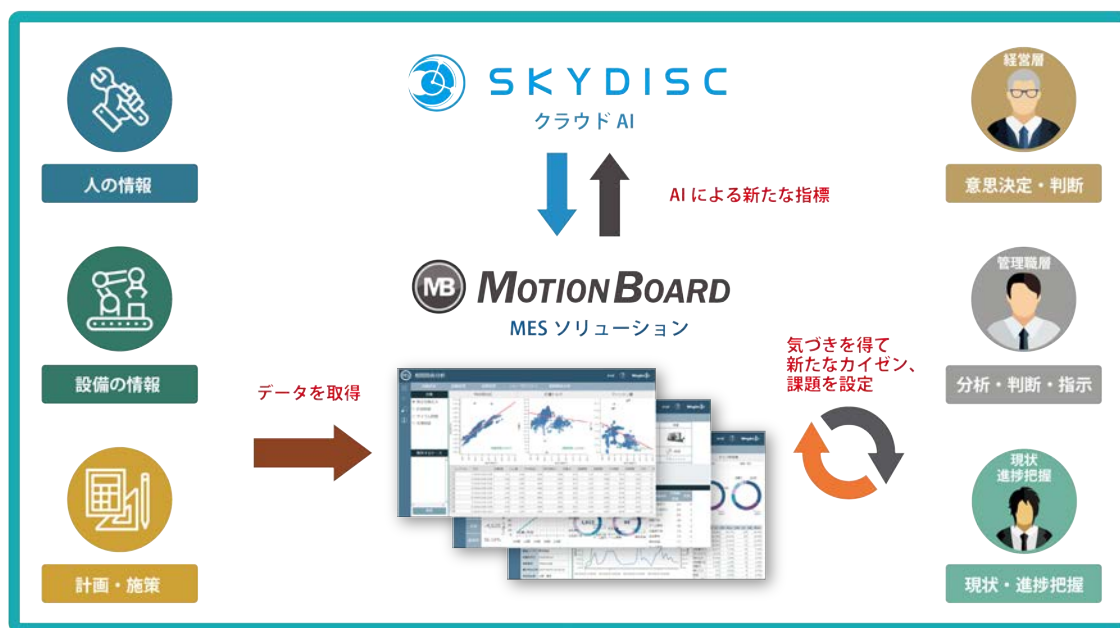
SKYDISC
クラウド AI

AI による新たな指標

MOTION BOARD
MES ソリューション

人の情報

設備の情報

計画・施策

データを取得

気づきを得て
新たなカイゼン、
課題を設定

経営層
意思決定・判断

管理職層
分析・判断・指示

現状
進捗把握
現状・進捗把握